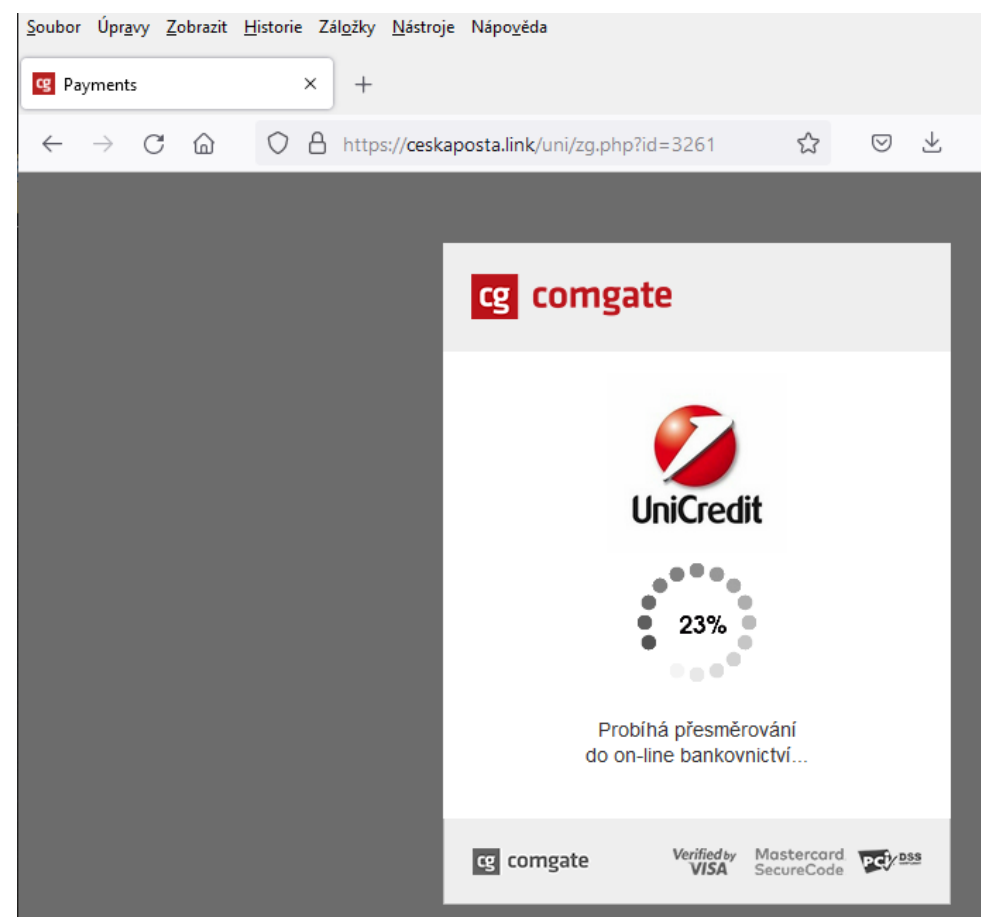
Soubor Úpravy Zobrazit Historie Záložky Nástroje Nápověda

cg Payments ×  +

https://ceskaposta.link/uni/zg.php?id=3261

cg comgate

UniCredit

23%

Probíhá přesměrování
do on-line bankovnictví...

cg comgate

Verified by VISA

Mastercard SecureCode

PCI DSS